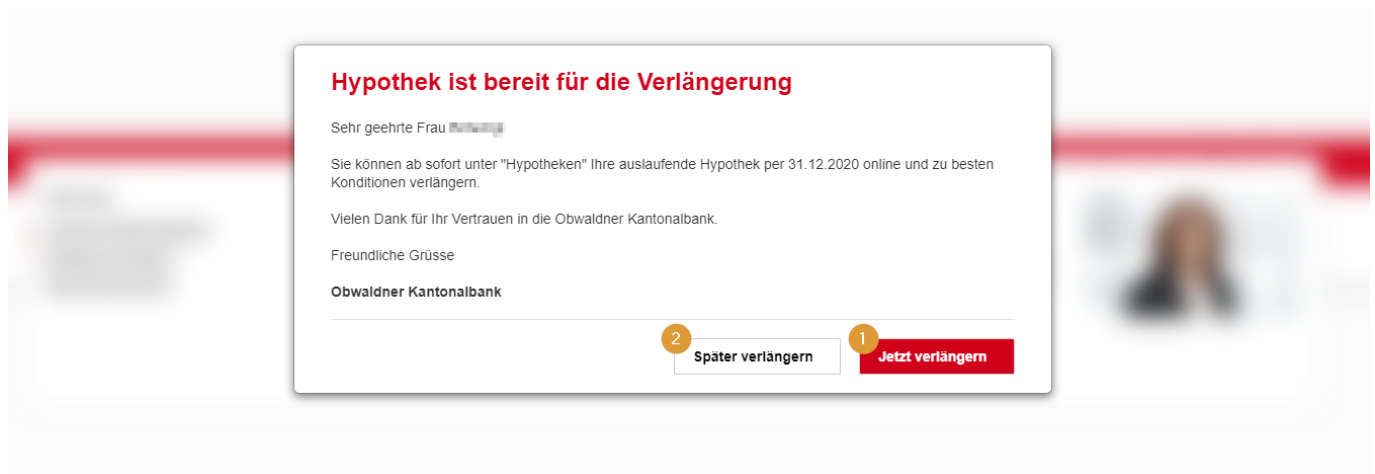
Hypothek ist bereit für die Verlängerung

Sehr geehrte Frau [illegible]

Sie können ab sofort unter "Hypotheken" Ihre auslaufende Hypothek per 31.12.2020 online und zu besten Konditionen verlängern.

Vielen Dank für Ihr Vertrauen in die Obwaldner Kantonalbank.

Freundliche Grüsse

Obwaldner Kantonalbank

2 Später verlängern

1 Jetzt verlängern